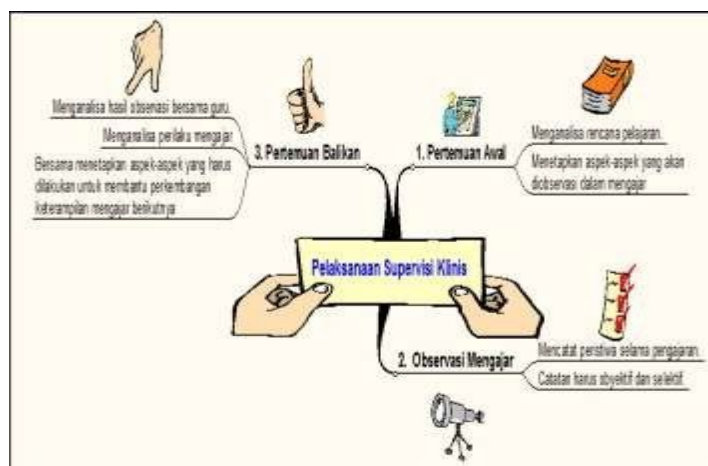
Menganalisa hasil observasi bersama guru.

Menganalisa perilaku mengajar

Bersama menetapkan aspek-aspek yang harus dilakukan untuk membantu perkembangan keterampilan mengajar berikutnya

3. Pertemuan Balikan

1. Pertemuan Awal

Menganalisa rencana pelajaran.

Menetapkan aspek-aspek yang akan diobservasi dalam mengajar

Pelaksanaan Supervisi Klinis

2. Observasi Mengajar

Mencatat peristiwa selama pengajaran.

Catatan harus obyektif dan selektif.